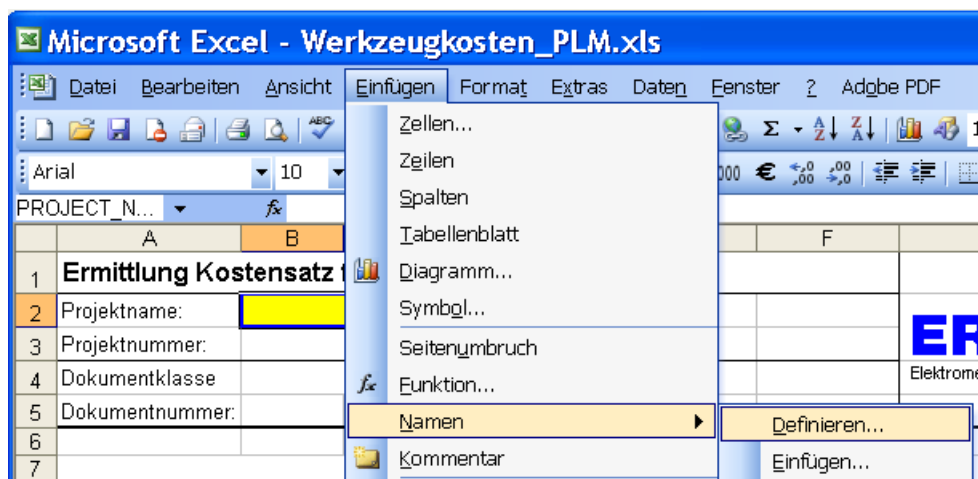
Microsoft Excel - Werkzeugkosten_PLM.xls

Datei Bearbeiten Ansicht Einfügen Format Extras Daten Fenster ? Adobe PDF

Arial 10

PROJECT_N... $f_x$

| | A | B | | F | |
|---|---|---|---|---|---|
| 1 | Ermittlung Kostensatz f | | | | |
| 2 | Projektname: | | | | ER |
| 3 | Projektnummer: | | | | |
| 4 | Dokumentklasse | | | | Elektrome |
| 5 | Dokumentnummer: | | | | |
| 6 | | | | | |
| 7 | | | | | |

Zellen...
Zeilen
Spalten
Tabellenblatt
Diagramm...
Symbol...
Seitenumbruch
Funktion...
Namen
Kommentar

Definieren...
Einfügen...

Σ
€